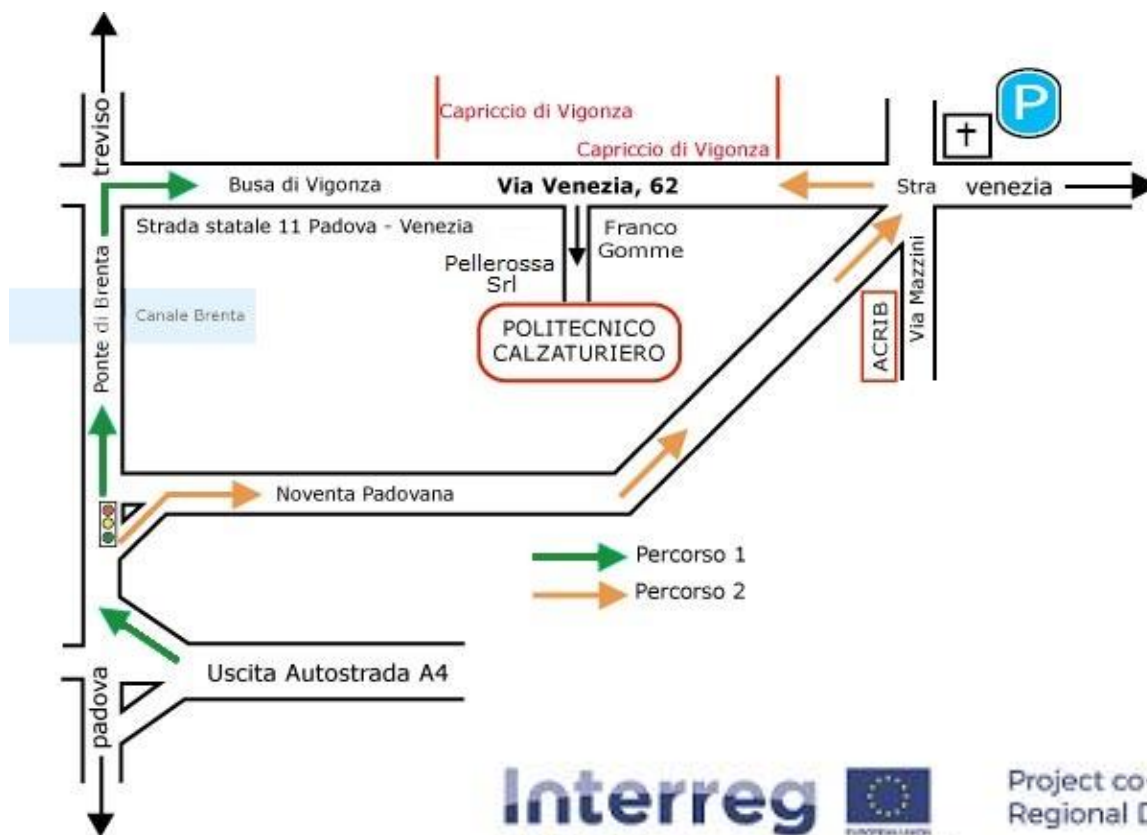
treviso

Capriccio di Vigonza

Capriccio di Vigonza

P

Busa di Vigonza

Via Venezia, 62

Stra

venezia

Strada statale 11 Padova - Venezia

Franco Gomme

Pellerossa Srl

Ponte di Brenta

Canale Brenta

POLITECNICO CALZATURIERO

Via Mazzini

ACRIB

Noventa Padovana

Percorso 1

Percorso 2

Uscita Autostrada A4

padova

Interreg

Project co
Regional D